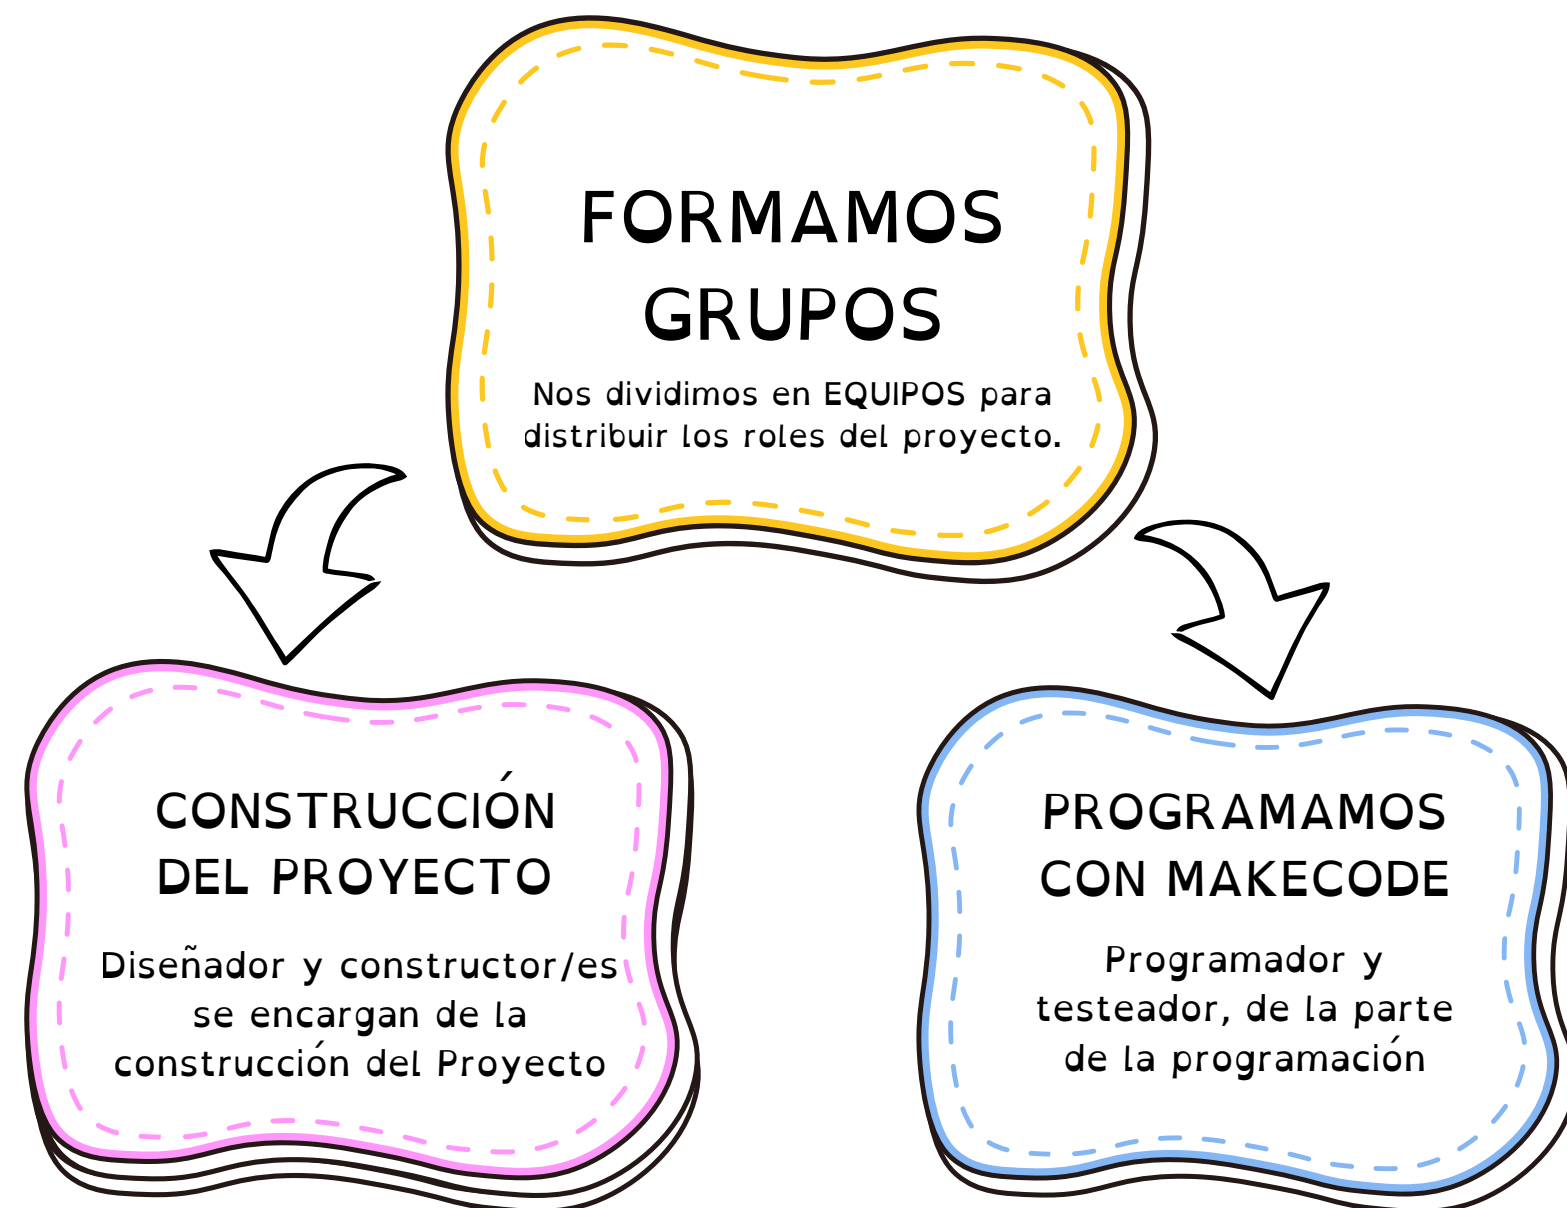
FORMAMOS GRUPOS

Nos dividimos en EQUIPOS para distribuir los roles del proyecto.

CONSTRUCCIÓN DEL PROYECTO

Diseñador y constructor/es se encargan de la construcción del Proyecto

PROGRAMAMOS CON MAKECODE

Programador y testeador, de la parte de la programación